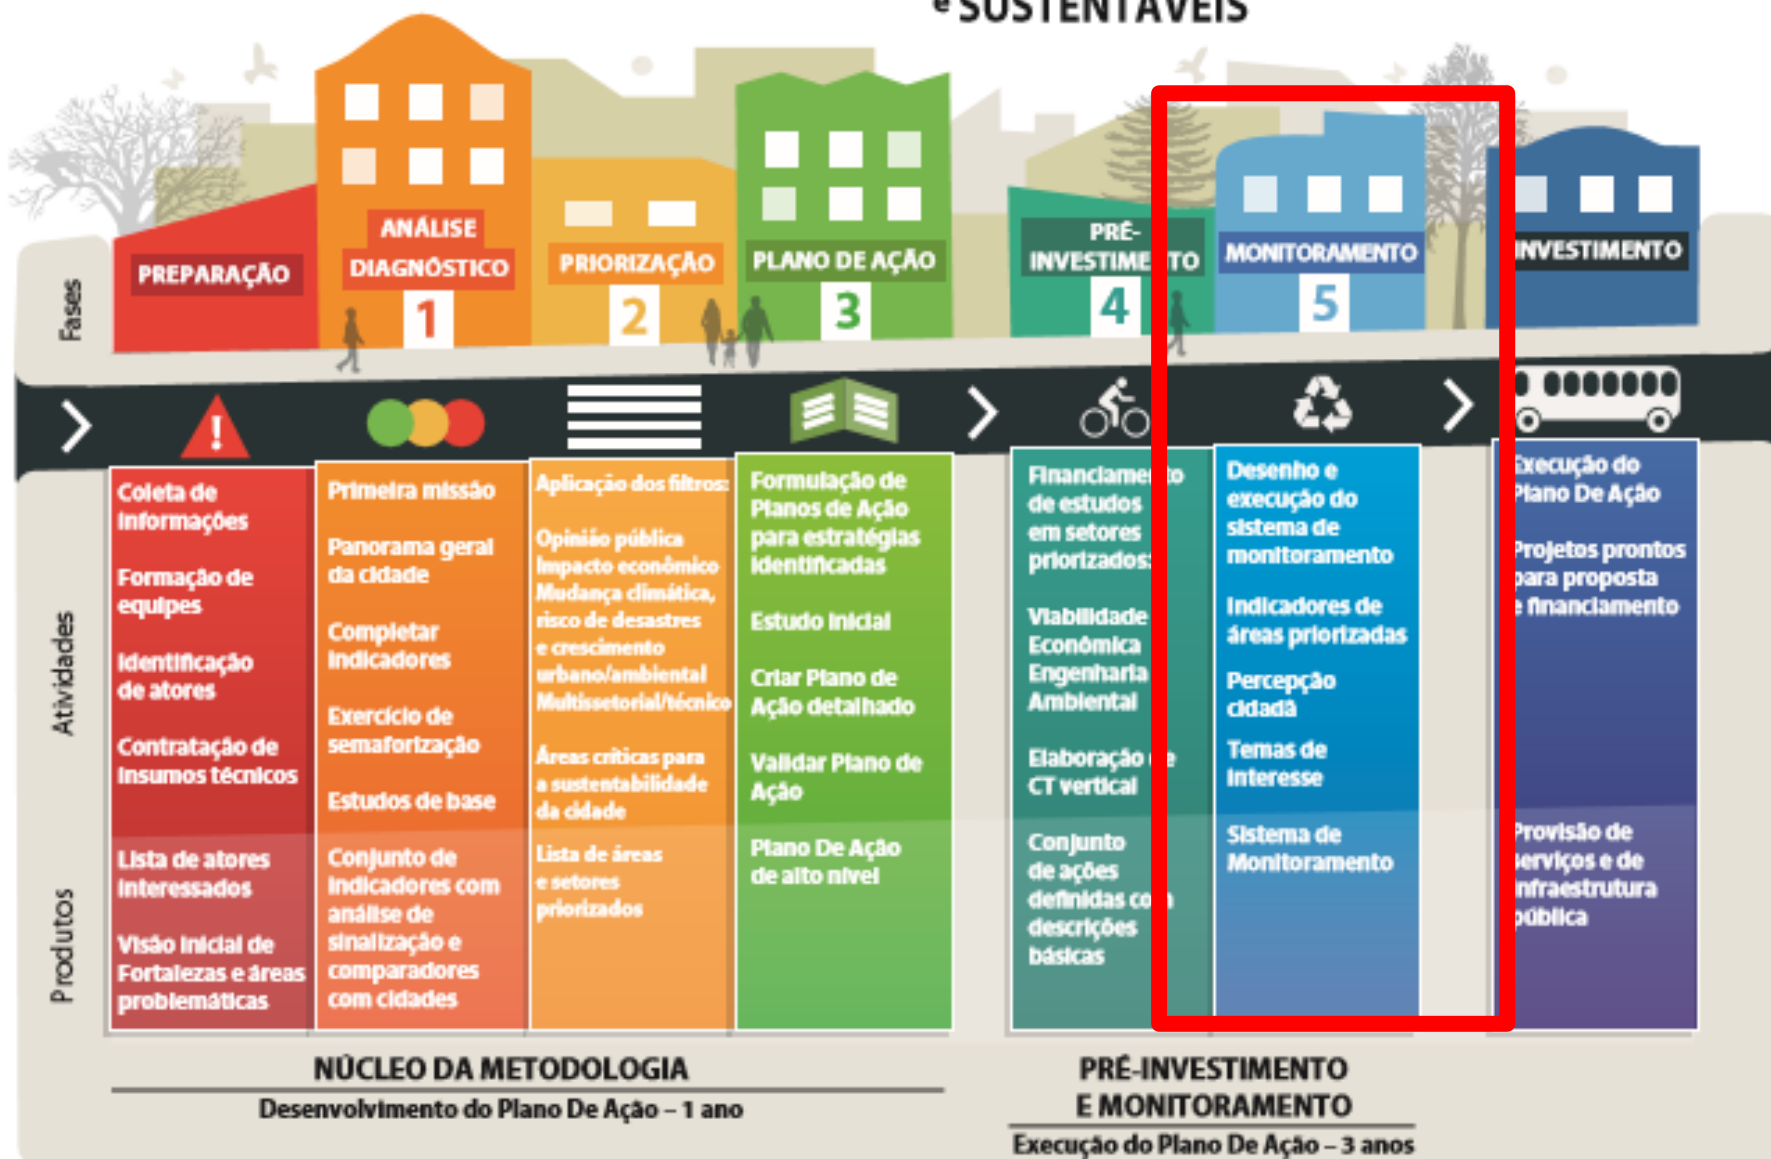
e SUSTENTÁVEIS

Fases

PREPARAÇÃO

ANÁLISE DIAGNÓSTICO 1

PRIORIZAÇÃO 2

PLANO DE AÇÃO 3

PRÉ-INVESTIME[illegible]TO 4

MONITORAMENTO 5

INVESTIMENTO

Atividades

Coleta de informações

Formação de equipes

Identificação de atores

Contratação de insumos técnicos

Primeira missão

Panorama geral da cidade

Completar indicadores

Exercício de semaforização

Estudos de base

Aplicação dos filtros:

Opinião pública
Impacto econômico
Mudança climática, risco de desastres e crescimento urbano/ambiental
Multissetorial/técnico

Áreas críticas para a sustentabilidade da cidade

Formulação de Planos de Ação para estratégias identificadas

Estudo inicial

Criar Plano de Ação detalhado

Validar Plano de Ação

Financiame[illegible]to de estudos em setores priorizados:

Viabilidade Econômica Engenharia Ambiental

Elaboração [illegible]e CT vertical

Desenho e execução do sistema de monitoramento

Indicadores de áreas priorizadas

Percepção cidadã

Temas de interesse

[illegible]xecução do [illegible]lano De Ação

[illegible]rojetos prontos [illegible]ara proposta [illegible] financiamento

Produtos

Lista de atores interessados

Visão inicial de Fortalezas e áreas problemáticas

Conjunto de indicadores com análise de sinalização e comparadores com cidades

Lista de áreas e setores priorizados

Plano De Ação de alto nível

Conjunto de ações definidas co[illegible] descrições básicas

Sistema de Monitoramento

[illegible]rovisão de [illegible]erviços e de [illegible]nfraestrutura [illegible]ública

NÚCLEO DA METODOLOGIA
Desenvolvimento do Plano De Ação – 1 ano

PRÉ-INVESTIMENTO E MONITORAMENTO
Execução do Plano De Ação – 3 anos